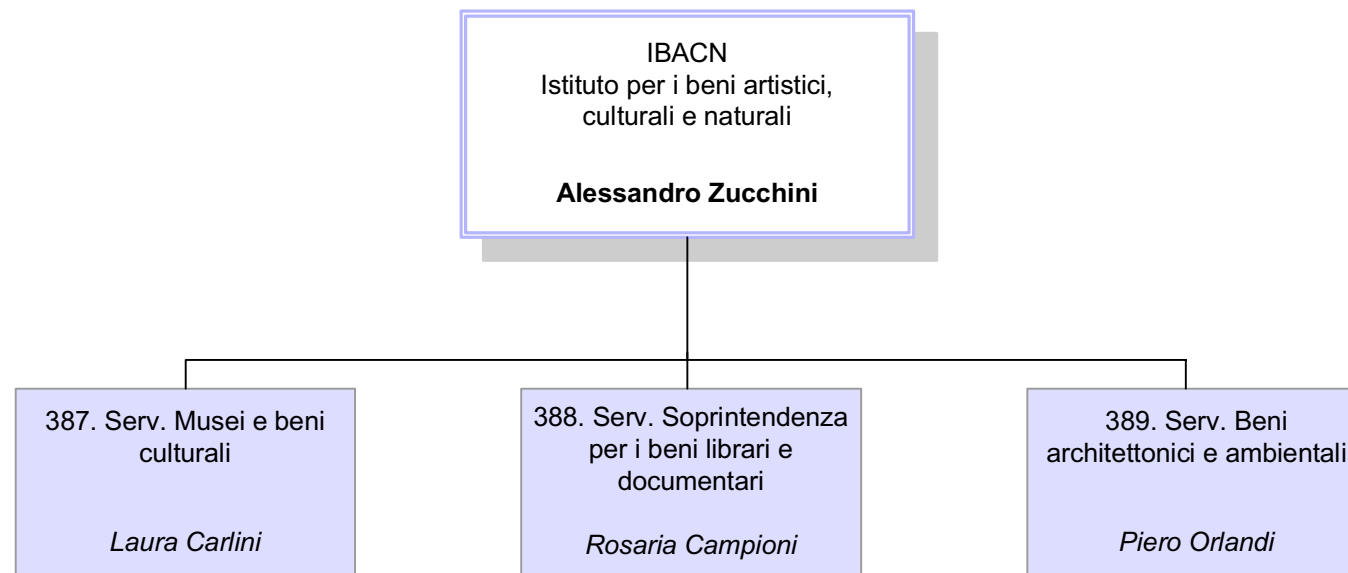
IBACN
Istituto per i beni artistici, culturali e naturali

Alessandro Zucchini

387. Serv. Musei e beni culturali

Laura Carlini

388. Serv. Soprintendenza per i beni librari e documentari

Rosaria Campioni

389. Serv. Beni architettonici e ambientali

Piero Orlandi